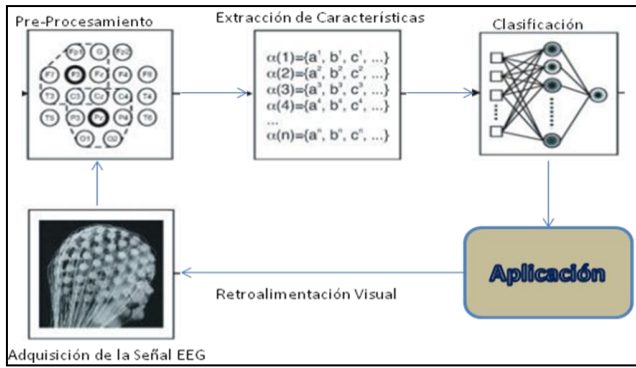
Pre-Procesamiento

Fp1 G Fp2 F7 F3 Fz F4 F8 T3 C3 Cz C4 T4 T5 P3 Pz P4 T6 O1 O2

Extracción de Características

$\alpha(1)=\{a^1, b^1, c^1, ...\}$
$\alpha(2)=\{a^2, b^2, c^2, ...\}$
$\alpha(3)=\{a^3, b^3, c^3, ...\}$
$\alpha(4)=\{a^4, b^4, c^4, ...\}$
...
$\alpha(n)=\{a^n, b^n, c^n, ...\}$

Clasificación

Aplicación

Retroalimentación Visual

Adquisición de la Señal EEG